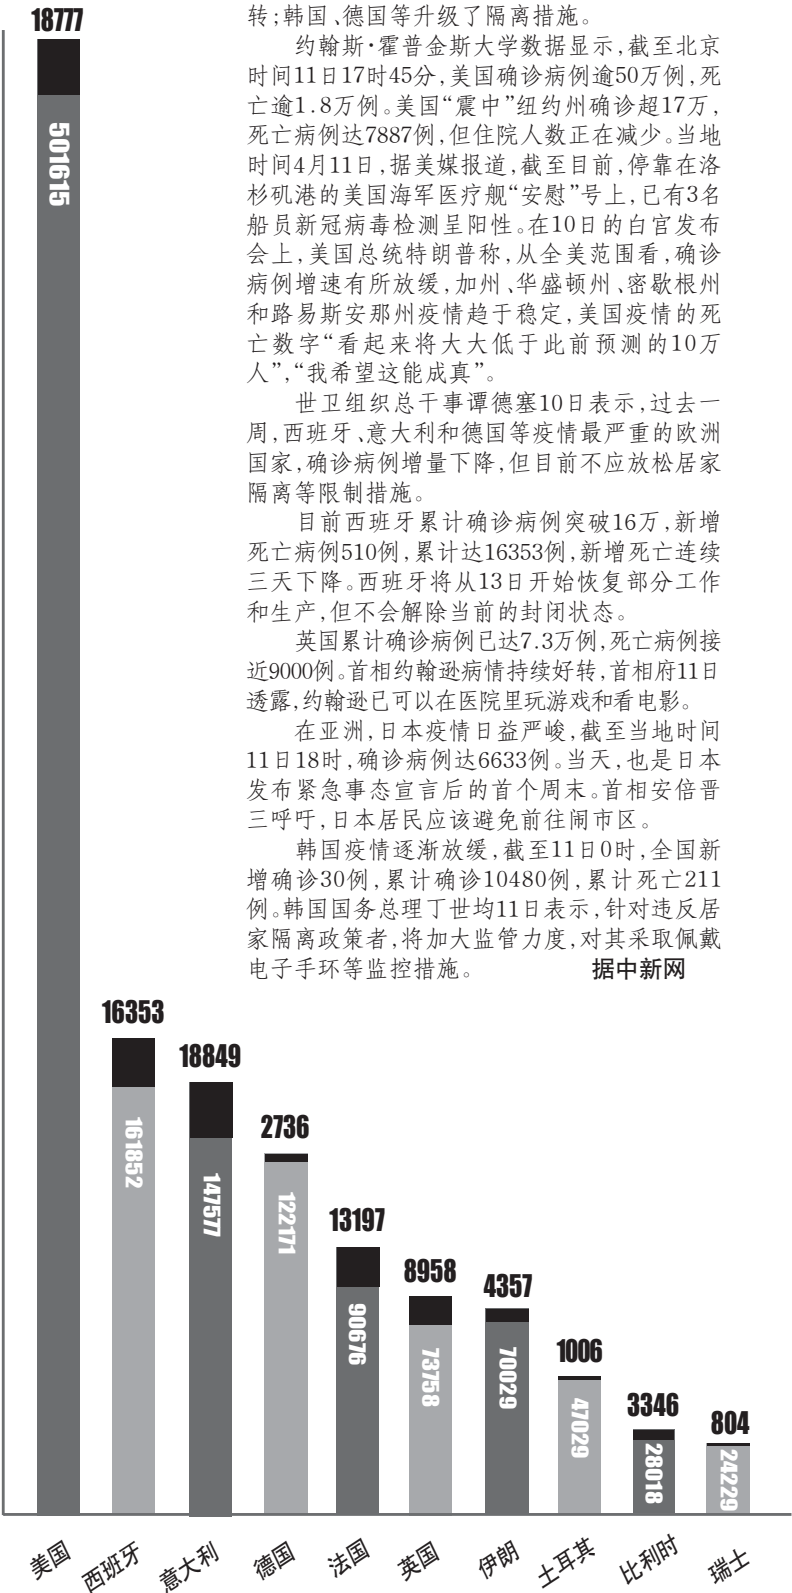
18777

501615

转;韩国、德国等升级了隔离措施。

约翰斯·霍普金斯大学数据显示,截至北京时间11日17时45分,美国确诊病例逾50万例,死亡逾1.8万例。美国"震中"纽约州确诊超17万,死亡病例达7887例,但住院人数正在减少。当地时间4月11日,据美媒报道,截至目前,停靠在洛杉矶港的美国海军医疗舰"安慰"号上,已有3名船员新冠病毒检测呈阳性。在10日的白宫发布会上,美国总统特朗普称,从全美范围看,确诊病例增速有所放缓,加州、华盛顿州、密歇根州和路易斯安那州疫情趋于稳定,美国疫情的死亡数字"看起来将大大低于此前预测的10万人","我希望这能成真"。

世卫组织总干事谭德塞10日表示,过去一周,西班牙、意大利和德国等疫情最严重的欧洲国家,确诊病例增量下降,但目前不应放松居家隔离等限制措施。

目前西班牙累计确诊病例突破16万,新增死亡病例510例,累计达16353例,新增死亡连续三天下降。西班牙将从13日开始恢复部分工作和生产,但不会解除当前的封闭状态。

英国累计确诊病例已达7.3万例,死亡病例接近9000例。首相约翰逊病情持续好转,首相府11日透露,约翰逊已可以在医院里玩游戏和看电影。

在亚洲,日本疫情日益严峻,截至当地时间11日18时,确诊病例达6633例。当天,也是日本发布紧急事态宣言后的首个周末。首相安倍晋三呼吁,日本居民应该避免前往闹市区。

韩国疫情逐渐放缓,截至11日0时,全国新增确诊30例,累计确诊10480例,累计死亡211例。韩国国务总理丁世均11日表示,针对违反居家隔离政策者,将加大监管力度,对其采取佩戴电子手环等监控措施。 据中新网

16353
161852
18849
147577
2736
122171
13197
90676
8958
73758
4357
70029
1006
47029
3346
28018
804
24229

美国 西班牙 意大利 德国 法国 英国 伊朗 土耳其 比利时 瑞士